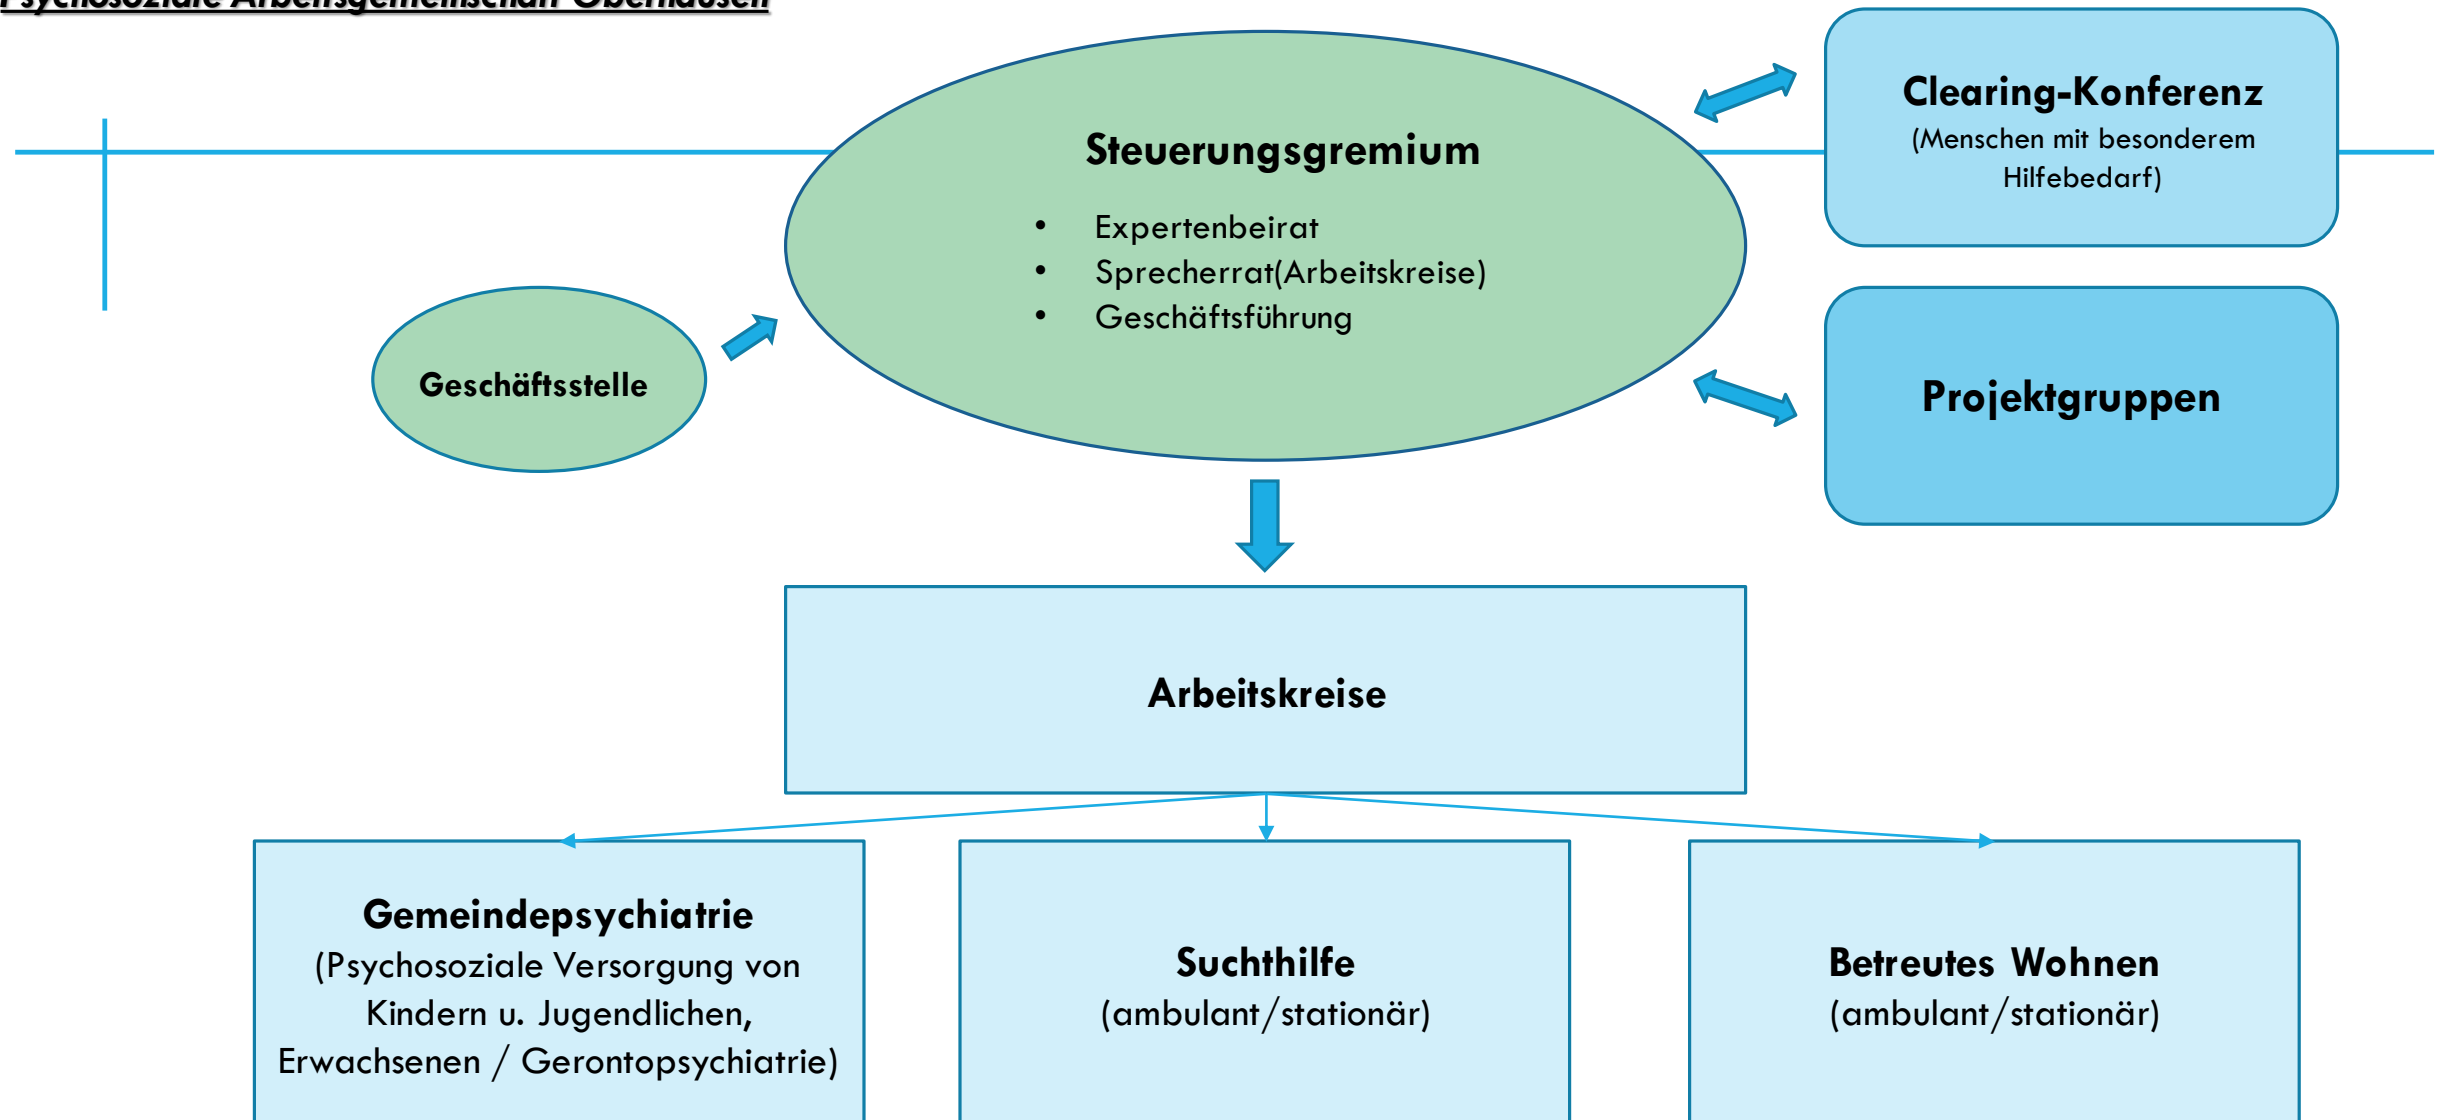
Psychosoziale Arbeitsgemeinschaft Oberhausen

Steuerungsgremium

- Expertenbeirat
- Sprecherrat(Arbeitskreise)
- Geschäftsführung

Clearing-Konferenz
(Menschen mit besonderem Hilfebedarf)

Geschäftsstelle

Projektgruppen

Arbeitskreise

Gemeindepsychiatrie
(Psychosoziale Versorgung von Kindern u. Jugendlichen, Erwachsenen / Gerontopsychiatrie)

Suchthilfe
(ambulant/stationär)

Betreutes Wohnen
(ambulant/stationär)